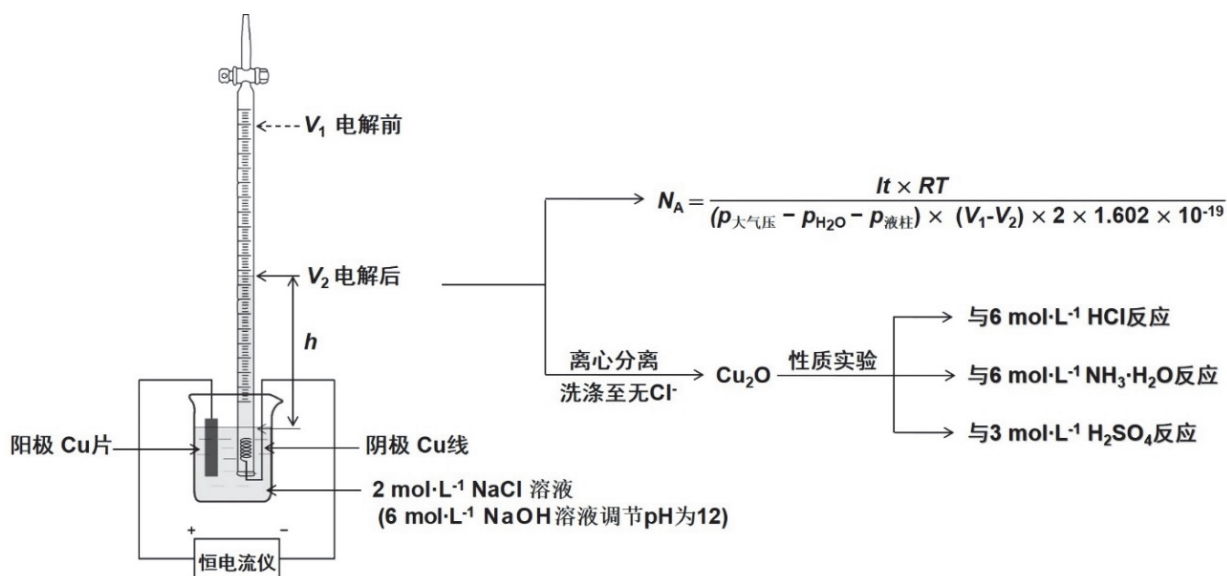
$V_1$ 电解前

$V_2$ 电解后

$h$

$N_A = \frac{It \times RT}{(p_{大气压} - p_{H_2O} - p_{液柱}) \times (V_1 - V_2) \times 2 \times 1.602 \times 10^{-19}}$

离心分离
洗涤至无$Cl^-$

$Cu_2O$

性质实验

与6 $mol \cdot L^{-1}$ HCl反应

与6 $mol \cdot L^{-1}$ $NH_3 \cdot H_2O$反应

与3 $mol \cdot L^{-1}$ $H_2SO_4$反应

阳极 Cu片

阴极 Cu线

2 $mol \cdot L^{-1}$ NaCl 溶液
(6 $mol \cdot L^{-1}$ NaOH溶液调节pH为12)

+

−

恒电流仪